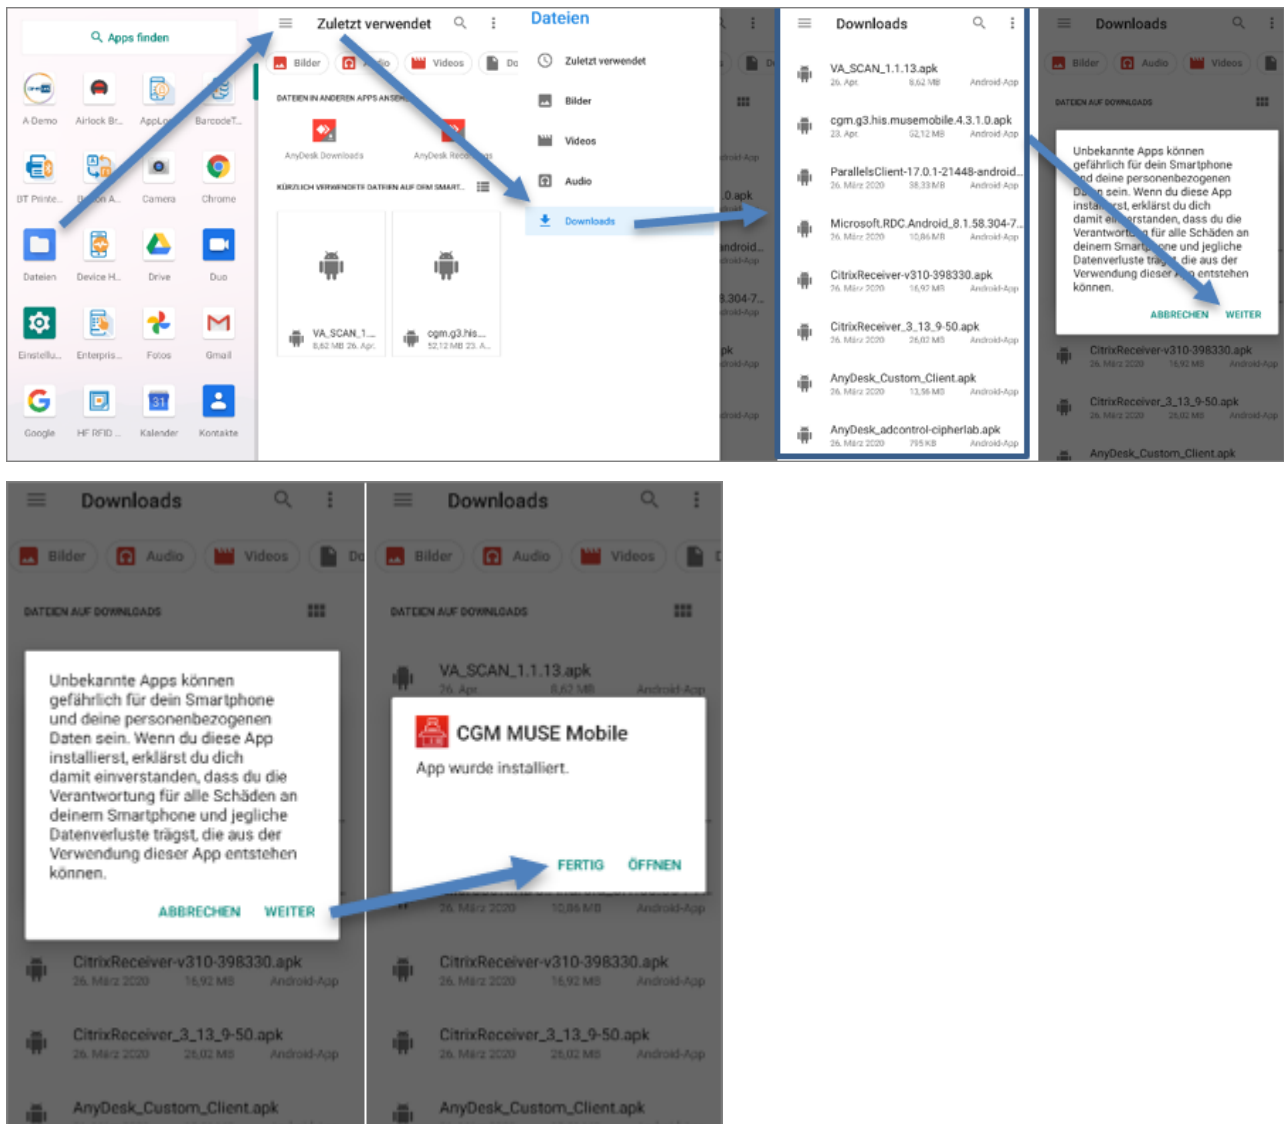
Apps finden

A-Demo Airlock Br... AppLo... BarcodeT...
BT Printe... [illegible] Camera Chrome
Dateien Device H... Drive Duo
Einstellu... Enterpris... Fotos Gmail
Google HF RFID ... Kalender Kontakte

Zuletzt verwendet

Bilder Audio Videos Do

DATEIEN IN ANDEREN APPS ANSEH...

AnyDesk Downloads AnyDesk Reco...

KÜRZLICH VERWENDETE DATEIEN AUF DEM SMART...

VA_SCAN_1.... 8,62 MB 26. Apr.
cgm.g3.his.... 52,12 MB 23. A...

Dateien

Zuletzt verwendet
Bilder
Videos
Audio
Downloads

Downloads

VA_SCAN_1.1.13.apk 26. Apr. 8,62 MB Android-App
cgm.g3.his.musemobile.4.3.1.0.apk 23. Apr. 52,12 MB Android-App
ParallelsClient-17.0.1-21448-android... 26. März 2020 38,33 MB Android-App
Microsoft.RDC.Android_8.1.58.304-7... 26. März 2020 10,86 MB Android-App
CitrixReceiver-v310-398330.apk 26. März 2020 16,92 MB Android-App
CitrixReceiver_3_13_9-50.apk 26. März 2020 26,02 MB Android-App
AnyDesk_Custom_Client.apk 26. März 2020 13,56 MB Android-App
AnyDesk_adcontrol-cipherlab.apk 26. März 2020 795 KB Android-App

Downloads

Bilder Audio Videos

DATEIEN AUF DOWNLOADS

Unbekannte Apps können gefährlich für dein Smartphone und deine personenbezogenen Daten sein. Wenn du diese App installierst, erklärst du dich damit einverstanden, dass du die Verantwortung für alle Schäden an deinem Smartphone und jegliche Datenverluste trägst, die aus der Verwendung dieser App entstehen können.

ABBRECHEN WEITER

CitrixReceiver-v310-398330.apk 26. März 2020 16,92 MB Android-App
CitrixReceiver_3_13_9-50.apk 26. März 2020 26,02 MB Android-App
AnyDesk_Custom_Client.apk

Downloads

Bilder Audio Videos Do

DATEIEN AUF DOWNLOADS

Unbekannte Apps können gefährlich für dein Smartphone und deine personenbezogenen Daten sein. Wenn du diese App installierst, erklärst du dich damit einverstanden, dass du die Verantwortung für alle Schäden an deinem Smartphone und jegliche Datenverluste trägst, die aus der Verwendung dieser App entstehen können.

ABBRECHEN WEITER

CitrixReceiver-v310-398330.apk 26. März 2020 16,92 MB Android-App
CitrixReceiver_3_13_9-50.apk 26. März 2020 26,02 MB Android-App
AnyDesk_Custom_Client.apk

Downloads

Bilder Audio Videos

DATEIEN AUF DOWNLOADS

VA_SCAN_1.1.13.apk 26. Apr. 8,62 MB Android-App

CGM MUSE Mobile
App wurde installiert.

FERTIG ÖFFNEN

26. März 2020 10,86 MB Android-App
CitrixReceiver-v310-398330.apk 26. März 2020 16,92 MB Android-App
CitrixReceiver_3_13_9-50.apk 26. März 2020 26,02 MB Android-App
AnyDesk_Custom_Client.apk